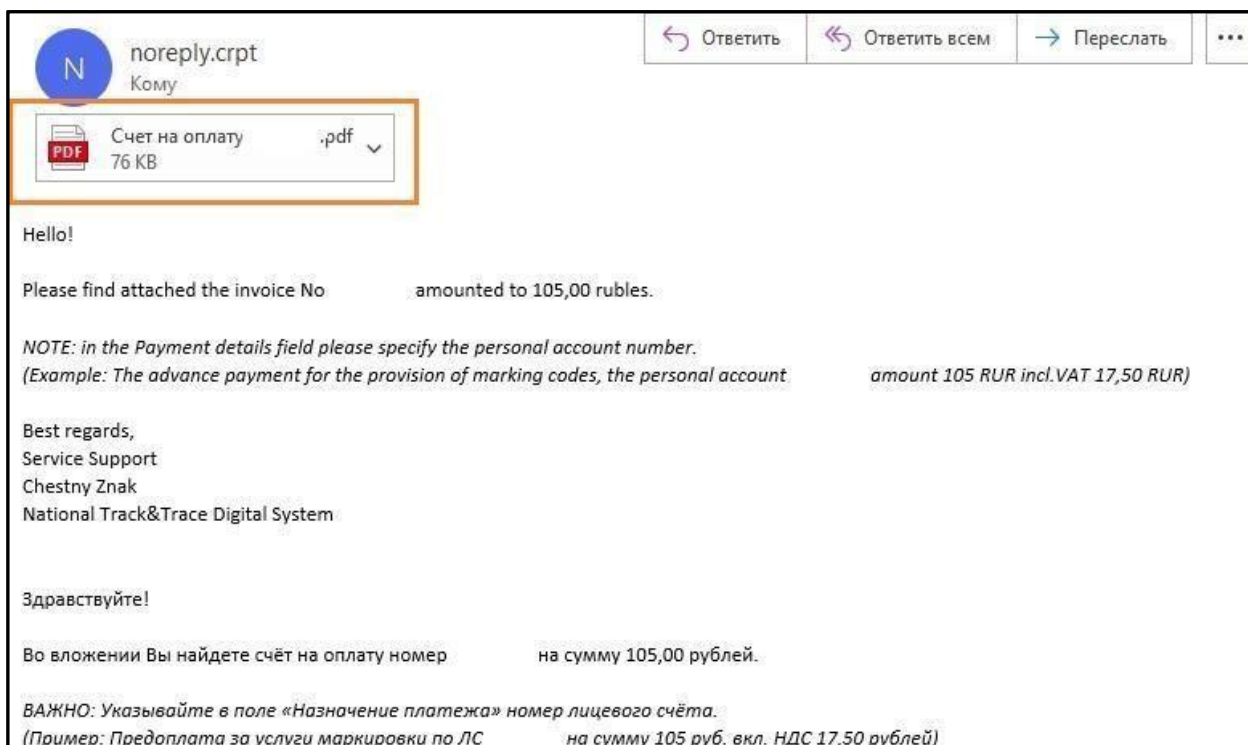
N noreply.crpt
Кому

Ответить Ответить всем Переслать ...

PDF Счет на оплату .pdf
76 KB

Hello!

Please find attached the invoice No amounted to 105,00 rubles.

NOTE: in the Payment details field please specify the personal account number.
(Example: The advance payment for the provision of marking codes, the personal account amount 105 RUR incl.VAT 17,50 RUR)

Best regards,
Service Support
Chestny Znak
National Track&Trace Digital System

Здравствуйте!

Во вложении Вы найдете счёт на оплату номер на сумму 105,00 рублей.

ВАЖНО: Указывайте в поле «Назначение платежа» номер лицевого счёта.
(Пример: Предоплата за услуги маркировки по ЛС на сумму 105 руб. вкл. НДС 17,50 рублей)